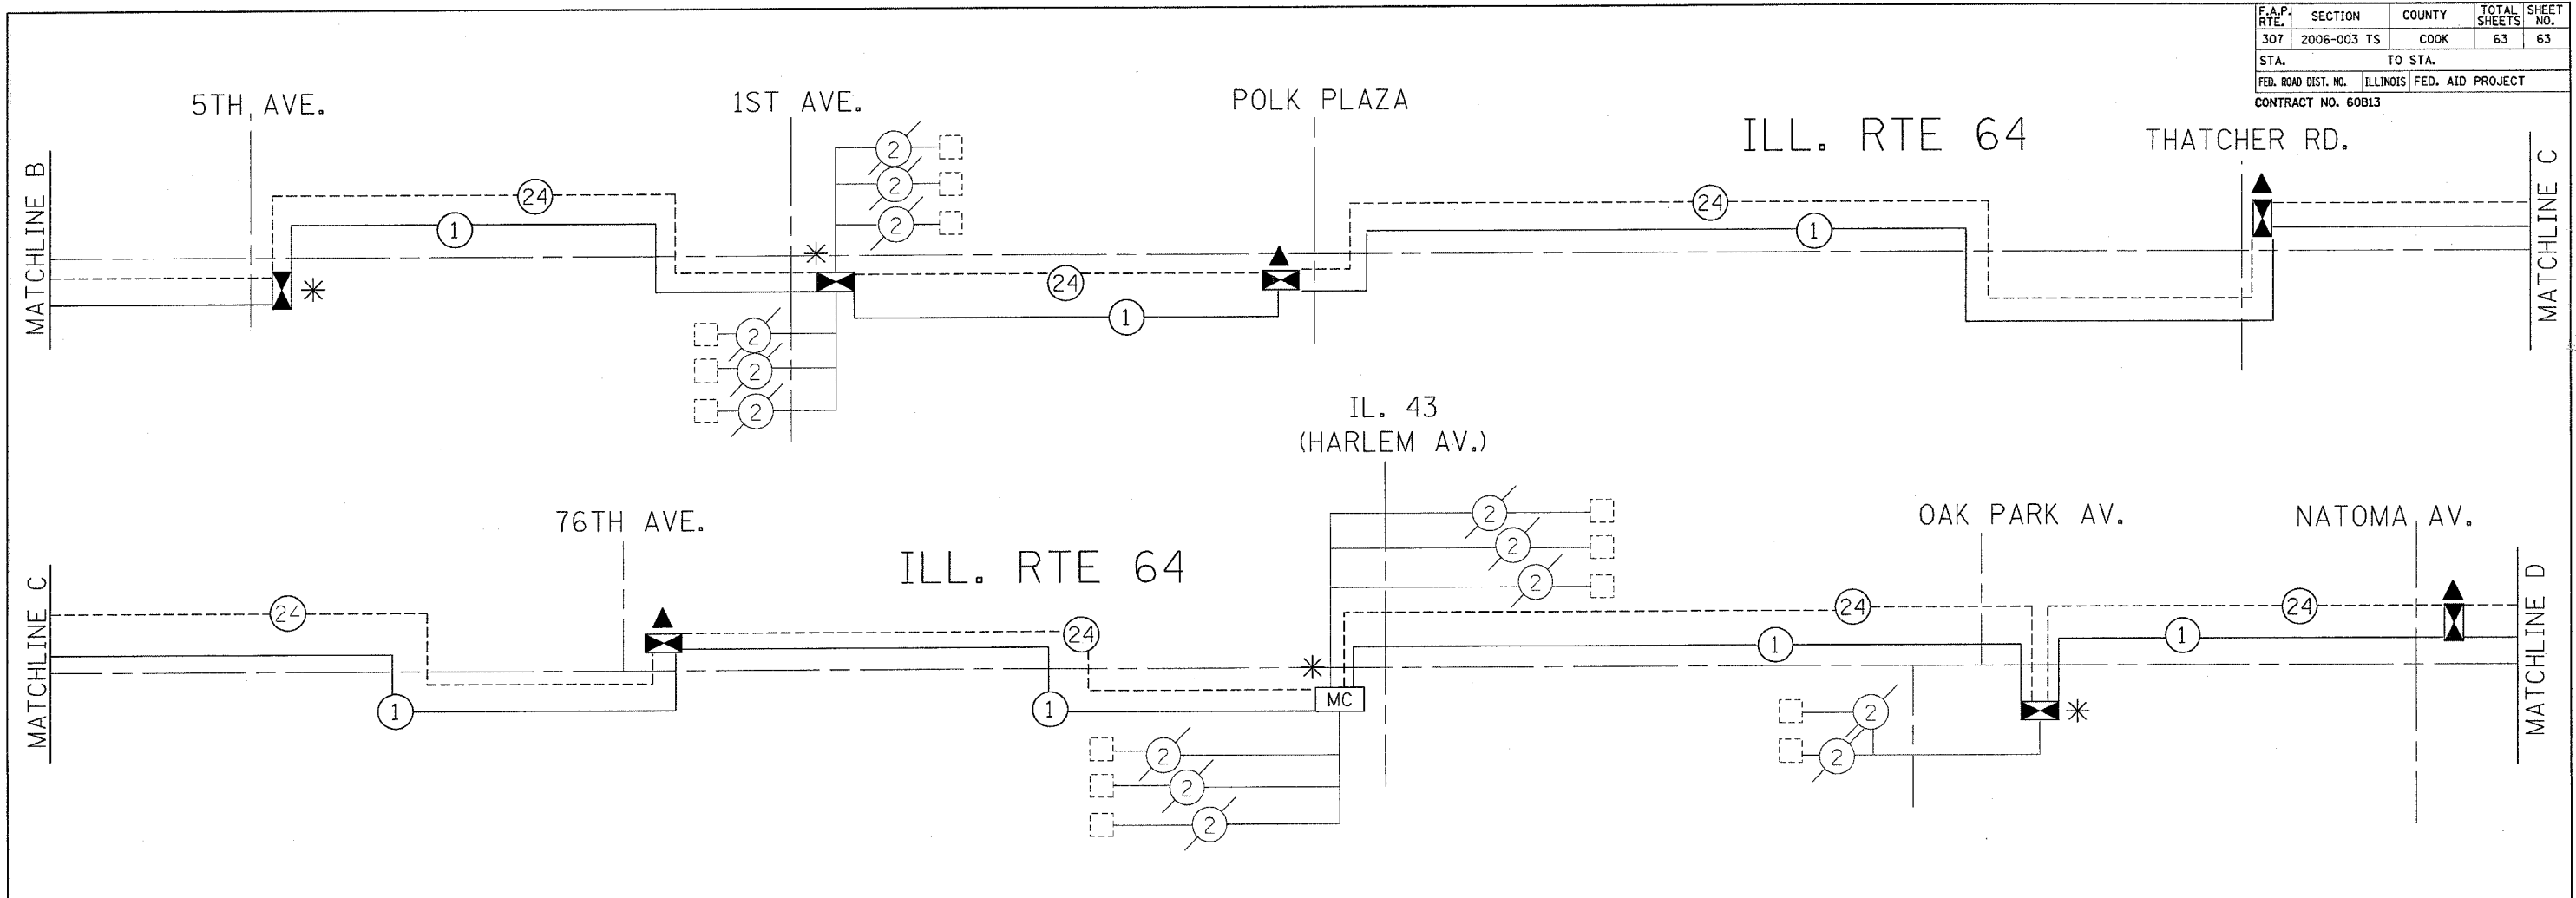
| F.A.P. RTE. | SECTION | COUNTY | TOTAL SHEETS | SHEET NO. |
|---|---|---|---|---|
| 307 | 2006-003 TS | COOK | 63 | 63 |
| STA. | | TO STA. | | |
| FED. ROAD DIST. NO. | ILLINOIS | FED. AID PROJECT | | |

CONTRACT NO. 60B13

5TH AVE.

1ST AVE.

POLK PLAZA

ILL. RTE 64

THATCHER RD.

MATCHLINE B

MATCHLINE C

24

1

2

2

2

24

1

24

1

2

2

2

24

1

IL. 43
(HARLEM AV.)

76TH AVE.

ILL. RTE 64

OAK PARK AV.

NATOMA AV.

MATCHLINE C

MATCHLINE D

24

1

24

1

MC

2

2

2

2

2

2

24

1

24

1

2

2